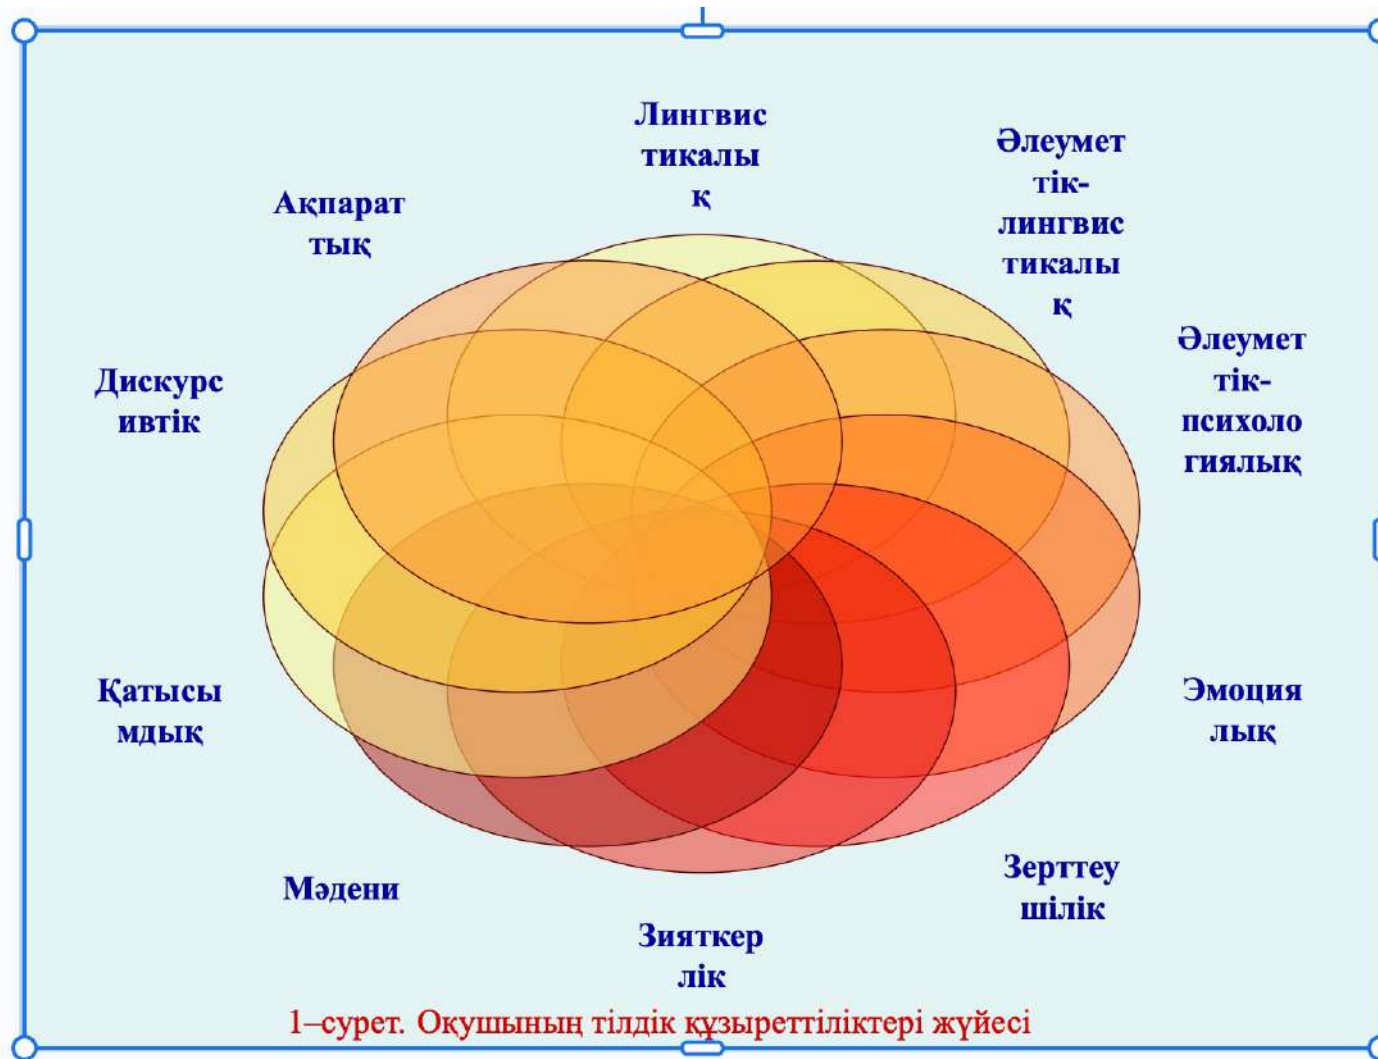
Лингвистикалық

Ақпараттық

Әлеуметтік-лингвистикалық

Әлеуметтік-психологиялық

Дискурсивтік

Қатысымдық

Эмоциялық

Мәдени

Зерттеушілік

Зияткерлік

1–сурет. Оқушының тілдік құзыреттіліктері жүйесі